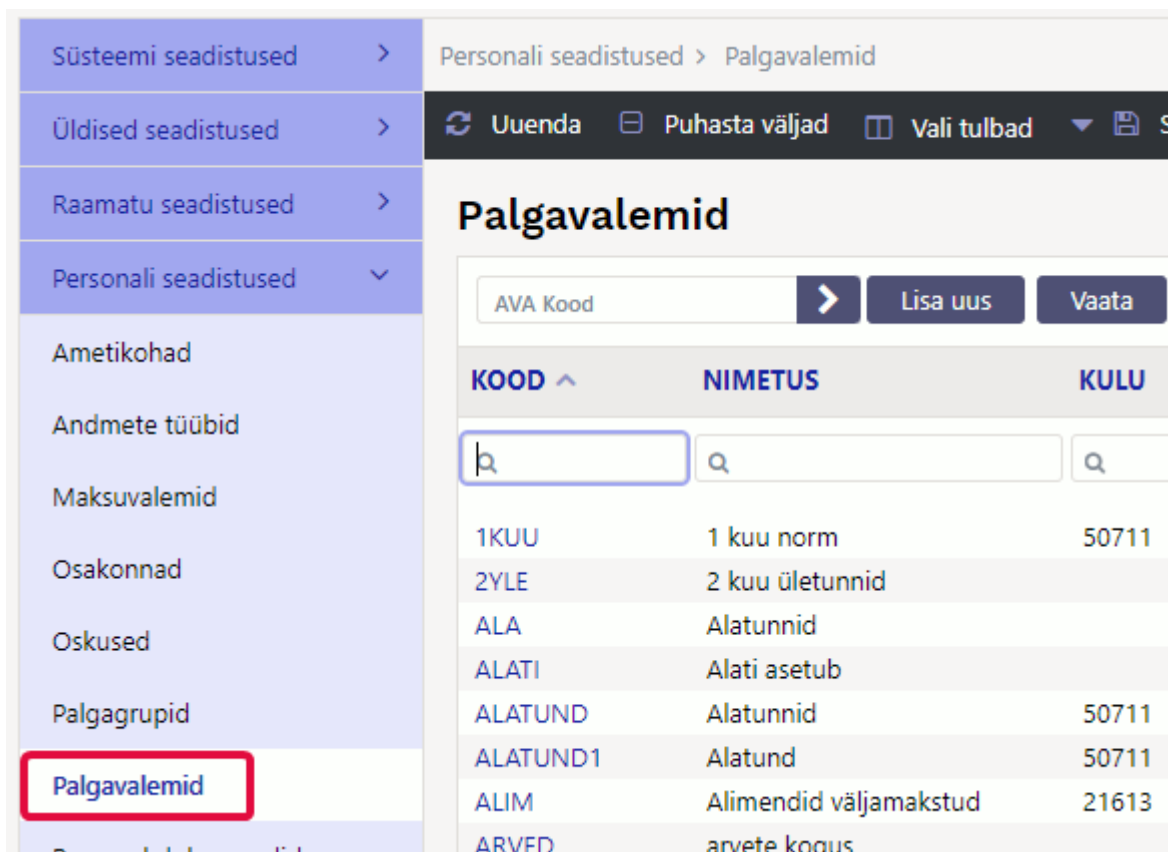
Süsteemi seadistused >
Üldised seadistused >
Raamatu seadistused >
Personali seadistused
Ametikohad
Andmete tüübid
Maksuvalemid
Osakonnad
Oskused
Palgagrupid
Palgavalemid
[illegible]

Personali seadistused > Palgavalemid

Uuenda Puhasta väljad Vali tulbad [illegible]

Palgavalemid

AVA Kood > Lisa uus Vaata

| KOOD | NIMETUS | KULU |
|---|---|---|
| 1KUU | 1 kuu norm | 50711 |
| 2YLE | 2 kuu ületunnid | |
| ALA | Alatunnid | |
| ALATI | Alati asetub | |
| ALATUND | Alatunnid | 50711 |
| ALATUND1 | Alatund | 50711 |
| ALIM | Alimendid väljamakstud | 21613 |
| ARVED | arvete kogus | |